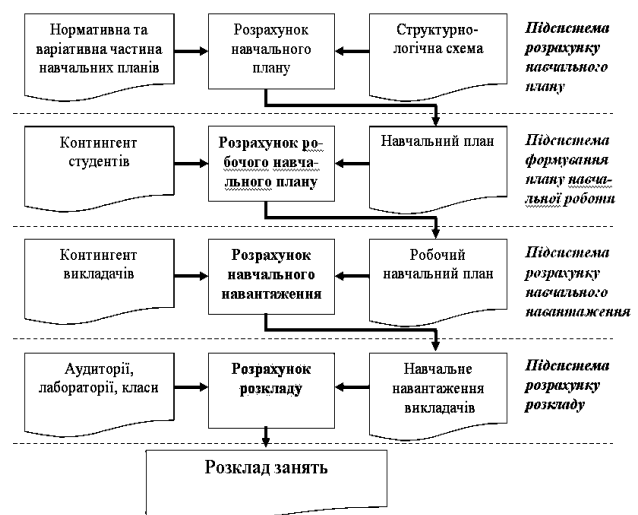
Нормативна та варіативна частина навчальних планів

Розрахунок навчального плану

Структурно-логічна схема

Підсистема розрахунку навчального плану

Контингент студентів

Розрахунок робочого навчального плану

Навчальний план

Підсистема формування плану навчальної роботи

Контингент викладачів

Розрахунок навчального навантаження

Робочий навчальний план

Підсистема розрахунку навчального навантаження

Аудиторії, лабораторії, класи

Розрахунок розкладу

Навчальне навантаження викладачів

Підсистема розрахунку розкладу

Розклад занять